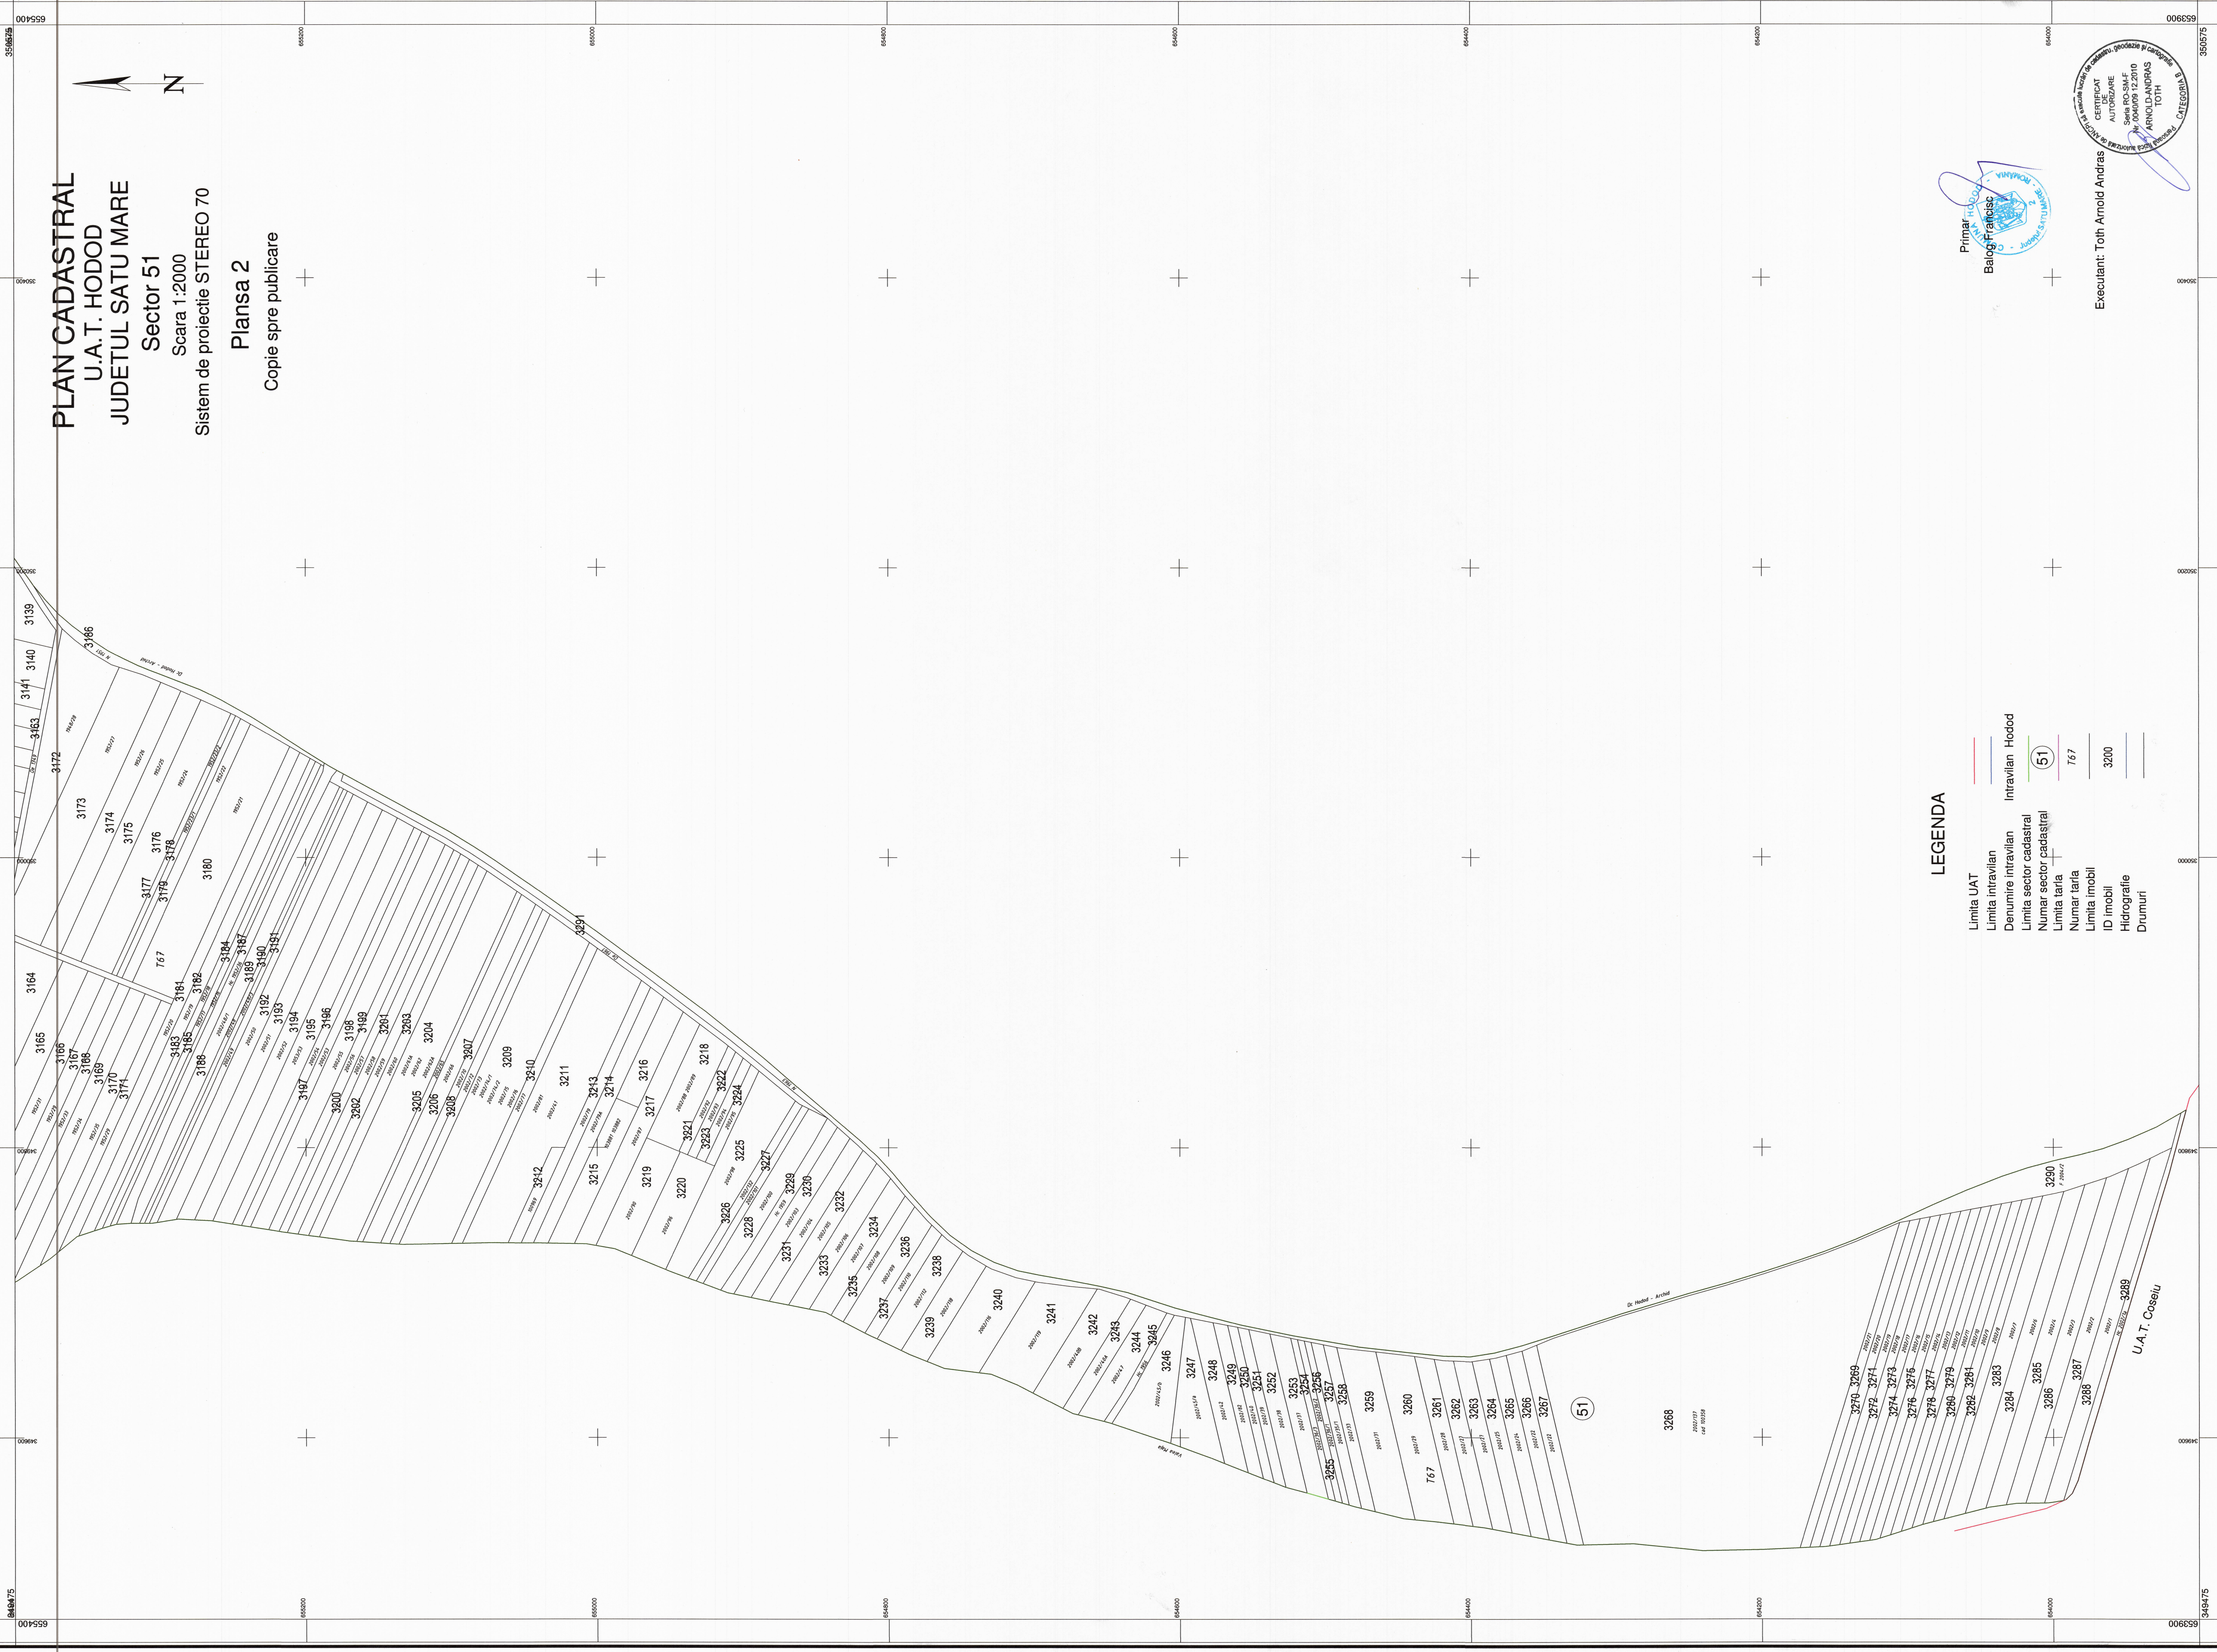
PLAN CADASTRAL
U.A.T. HODOD
JUDETUL SATU MARE
Sector 51
Scara 1:2000
Sistem de proiectie STEREO 70

Plansa 2
Copie spre publicare

N

Primar
Balog Francisc

Executant: Toth Arnold Andras

CERTIFICAT DE AUTORIZARE
Seria RO-SM-F
Nr. 0040/09.12.2010
ARNOLD-ANDRAS TOTH
CATEGORIA B

LEGENDA
Limita UAT
Limita intravilan
Denumire intravilan — Intravilan Hodod
Limita sector cadastral
Numar sector cadastral — 51
Limita tarla
Numar tarla — T67
Limita imobil
ID imobil — 3200
Hidrografie
Drumuri

3139 3140 3141 3163 3164 3165 3166 3167 3168 3169 3170 3171 3172 3173 3174 3175 3176 3177 3178 3179 3180 3181 3182 3183 3184 3185 3186 3187 3188 3189 3190 3191 3192 3193 3194 3195 3196 3197 3198 3199 3200 3201 3202 3203 3204 3205 3206 3207 3208 3209 3210 3211 3212 3213 3214 3215 3216 3217 3218 3219 3220 3221 3222 3223 3224 3225 3226 3227 3228 3229 3230 3231 3232 3233 3234 3235 3236 3237 3238 3239 3240 3241 3242 3243 3244 3245 3246 3247 3248 3249 3250 3251 3252 3253 3254 3255 3256 3257 3258 3259 3260 3261 3262 3263 3264 3265 3266 3267 3268 3269 3270 3271 3272 3273 3274 3275 3276 3277 3278 3279 3280 3281 3282 3283 3284 3285 3286 3287 3288 3289 3290 3291

T67
51
Dr. Hodod - Archid
U.A.T. Coseiu

655400 655200 655000 654800 654600 654400 654200 654000 653900
350575 350400 350200 350000 349800 349600 349475